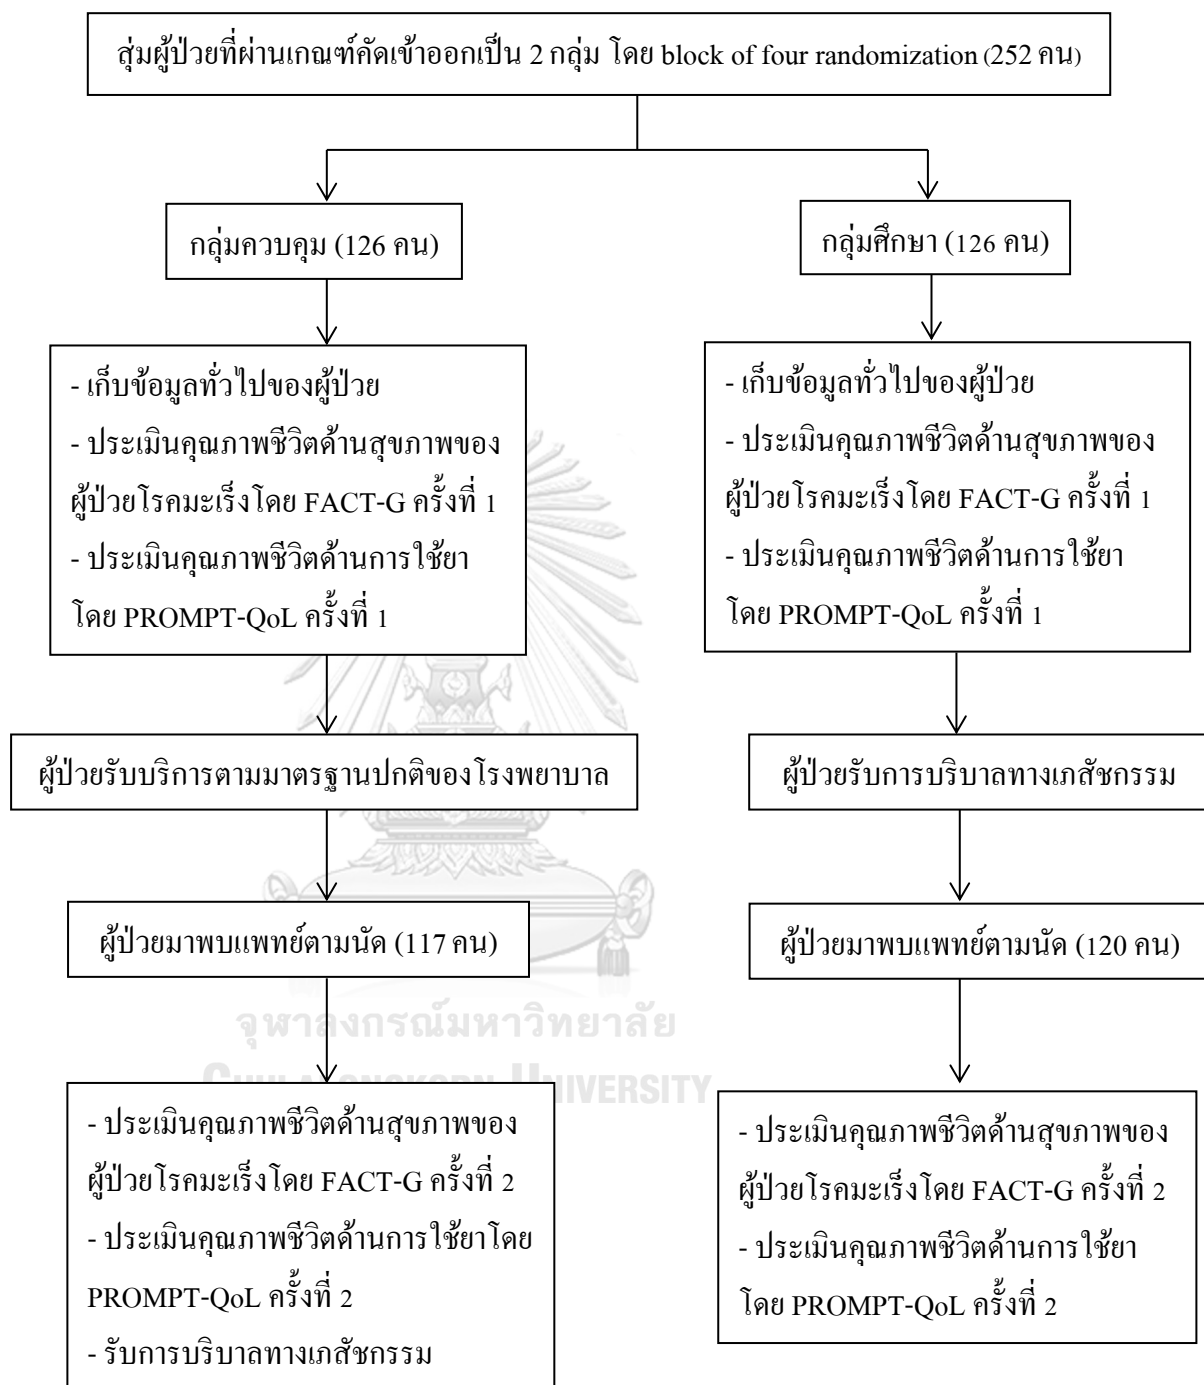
สุ่มผู้ป่วยที่ผ่านเกณฑ์คัดเข้าออกเป็น 2 กลุ่ม โดย block of four randomization (252 คน)

กลุ่มควบคุม (126 คน)

กลุ่มศึกษา (126 คน)

- เก็บข้อมูลทั่วไปของผู้ป่วย
- ประเมินคุณภาพชีวิตด้านสุขภาพของผู้ป่วยโรคมะเร็งโดย FACT-G ครั้งที่ 1
- ประเมินคุณภาพชีวิตด้านการใช้ยา โดย PROMPT-QoL ครั้งที่ 1

- เก็บข้อมูลทั่วไปของผู้ป่วย
- ประเมินคุณภาพชีวิตด้านสุขภาพของผู้ป่วยโรคมะเร็งโดย FACT-G ครั้งที่ 1
- ประเมินคุณภาพชีวิตด้านการใช้ยา โดย PROMPT-QoL ครั้งที่ 1

ผู้ป่วยรับบริการตามมาตรฐานปกติของโรงพยาบาล

ผู้ป่วยรับการบริบาลทางเภสัชกรรม

ผู้ป่วยมาพบแพทย์ตามนัด (117 คน)

ผู้ป่วยมาพบแพทย์ตามนัด (120 คน)

จุฬาลงกรณ์มหาวิทยาลัย
CHULALONGKORN UNIVERSITY

- ประเมินคุณภาพชีวิตด้านสุขภาพของผู้ป่วยโรคมะเร็งโดย FACT-G ครั้งที่ 2
- ประเมินคุณภาพชีวิตด้านการใช้ยาโดย PROMPT-QoL ครั้งที่ 2
- รับการบริบาลทางเภสัชกรรม

- ประเมินคุณภาพชีวิตด้านสุขภาพของผู้ป่วยโรคมะเร็งโดย FACT-G ครั้งที่ 2
- ประเมินคุณภาพชีวิตด้านการใช้ยา โดย PROMPT-QoL ครั้งที่ 2